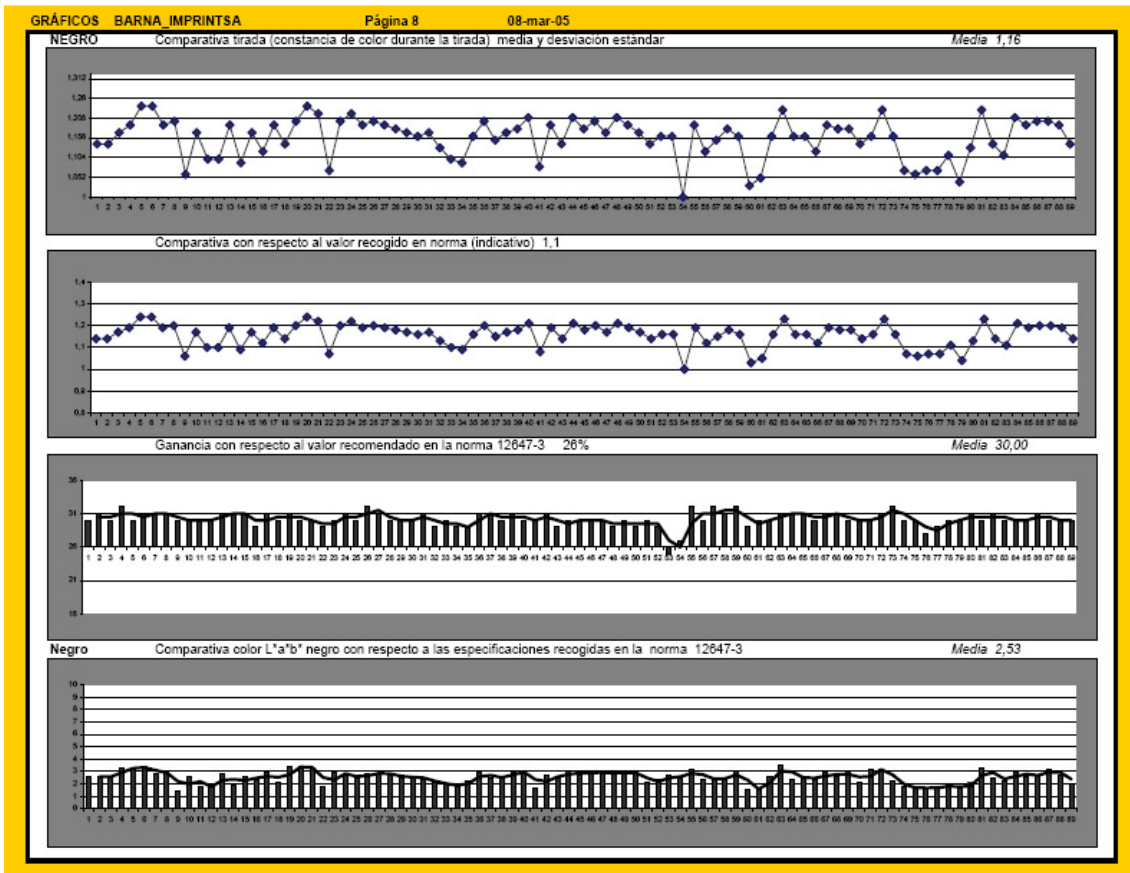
GRÁFICOS BARNA_IMPRINTSA Página 8 08-mar-05

NEGRO Comparativa tirada (constancia de color durante la tirada) media y desviación estándar Media 1,16

1,312
1,26
1,208
1,156
1,104
1,052
1

1 2 3 4 5 6 7 8 9 10 11 12 13 14 15 16 17 18 19 20 21 22 23 24 25 26 27 28 29 30 31 32 33 34 35 36 37 38 39 40 41 42 43 44 45 46 47 48 49 50 51 52 53 54 55 56 57 58 59 60 61 62 63 64 65 66 67 68 69 70 71 72 73 74 75 76 77 78 79 80 81 82 83 84 85 86 87 88 89

Comparativa con respecto al valor recogido en norma (indicativo) 1,1

1,4
1,3
1,2
1,1
1
0,9
0,8

1 2 3 4 5 6 7 8 9 10 11 12 13 14 15 16 17 18 19 20 21 22 23 24 25 26 27 28 29 30 31 32 33 34 35 36 37 38 39 40 41 42 43 44 45 46 47 48 49 50 51 52 53 54 55 56 57 58 59 60 61 62 63 64 65 66 67 68 69 70 71 72 73 74 75 76 77 78 79 80 81 82 83 84 85 86 87 88 89

Ganancia con respecto al valor recomendado en la norma 12647-3 26% Media 30,00

36
31
26
21
16

1 2 3 4 5 6 7 8 9 10 11 12 13 14 15 16 17 18 19 20 21 22 23 24 25 26 27 28 29 30 31 32 33 34 35 36 37 38 39 40 41 42 43 44 45 46 47 48 49 50 51 52 53 54 55 56 57 58 59 60 61 62 63 64 65 66 67 68 69 70 71 72 73 74 75 76 77 78 79 80 81 82 83 84 85 86 87 88 89

Negro Comparativa color L*a*b* negro con respecto a las especificaciones recogidas en la norma 12647-3 Media 2,53

10
9
8
7
6
5
4
3
2
1
0

1 2 3 4 5 6 7 8 9 10 11 12 13 14 15 16 17 18 19 20 21 22 23 24 25 26 27 28 29 30 31 32 33 34 35 36 37 38 39 40 41 42 43 44 45 46 47 48 49 50 51 52 53 54 55 56 57 58 59 60 61 62 63 64 65 66 67 68 69 70 71 72 73 74 75 76 77 78 79 80 81 82 83 84 85 86 87 88 89